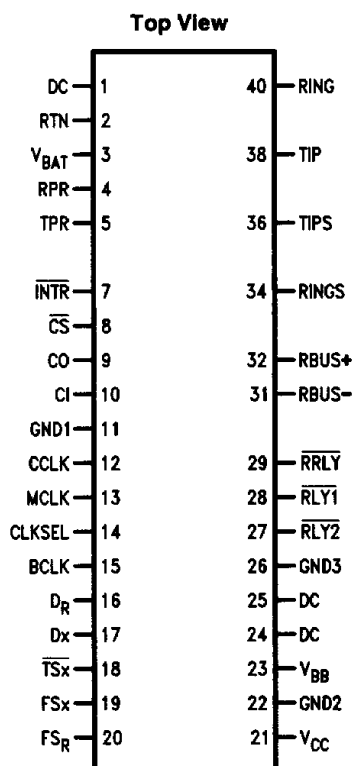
Top View

DC 1
RTN 2
$V_{BAT}$ 3
RPR 4
TPR 5
$\overline{INTR}$ 7
$\overline{CS}$ 8
CO 9
CI 10
GND1 11
CCLK 12
MCLK 13
CLKSEL 14
BCLK 15
$D_R$ 16
Dx 17
$\overline{TSx}$ 18
FSx 19
$FS_R$ 20

40 RING
38 TIP
36 TIPS
34 RINGS
32 RBUS+
31 RBUS-
29 $\overline{RRLY}$
28 $\overline{RLY1}$
27 $\overline{RLY2}$
26 GND3
25 DC
24 DC
23 $V_{BB}$
22 GND2
21 $V_{CC}$